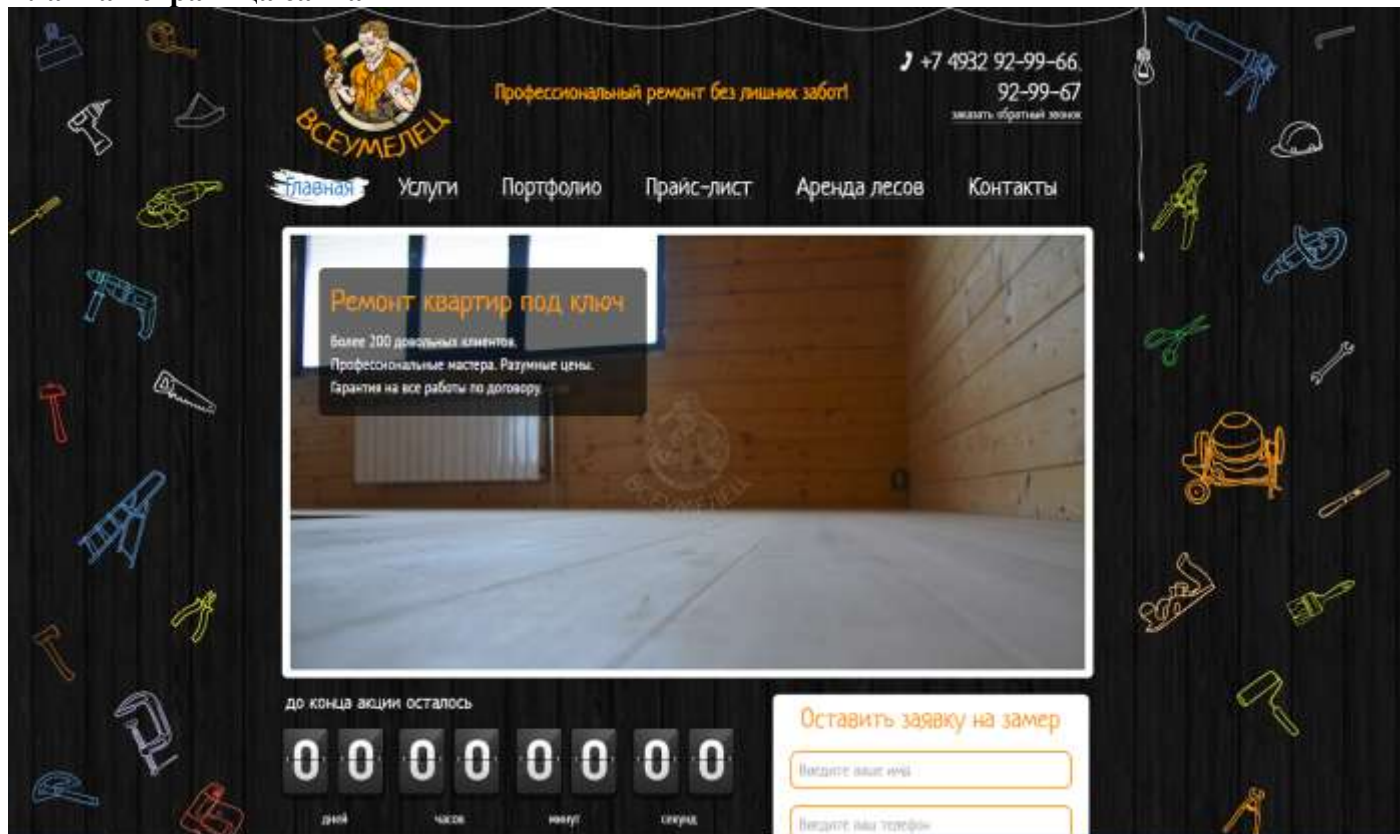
ВСЕУМЕЛЕЦ

Профессиональный ремонт без лишних забот!

+7 4932 92-99-66, 92-99-67

заказать обратный звонок

Главная Услуги Портфолио Прайс-лист Аренда лесов Контакты

Ремонт квартир под ключ

Более 200 довольных клиентов.
Профессиональные мастера. Разумные цены.
Гарантия на все работы по договору.

ВСЕУМЕЛЕЦ

до конца акции осталось

0 0 0 0 0 0 0 0

дней часов минут секунд

Оставить заявку на замер

Введите ваше имя

Введите ваш телефон